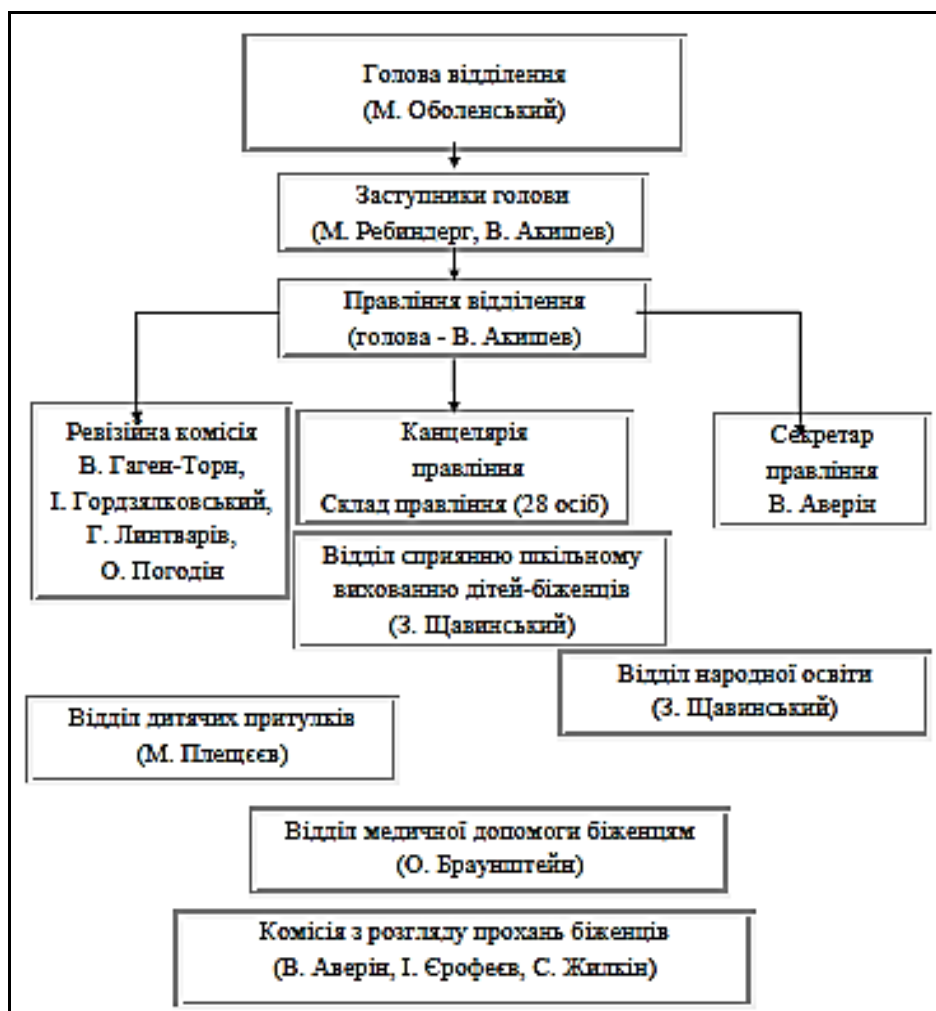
Голова відділення
(М. Оболенський)

Заступники голови
(М. Ребиндерг, В. Акишев)

Правління відділення
(голова - В. Акишев)

Ревізійна комісія
В. Гаген-Торн,
І. Гордзялковський,
Г. Линтварів,
О. Погодін

Канцелярія
правління
Склад правління (28 осіб)

Секретар
правління
В. Аверін

Відділ сприянню шкільному вихованню дітей-біженців
(З. Щавинський)

Відділ народної освіти
(З. Щавинський)

Відділ дитячих притулків
(М. Плещеєв)

Відділ медичної допомоги біженцям
(О. Браунштейн)

Комісія з розгляду прохань біженців
(В. Аверін, І. Єрофеєв, С. Жилкін)